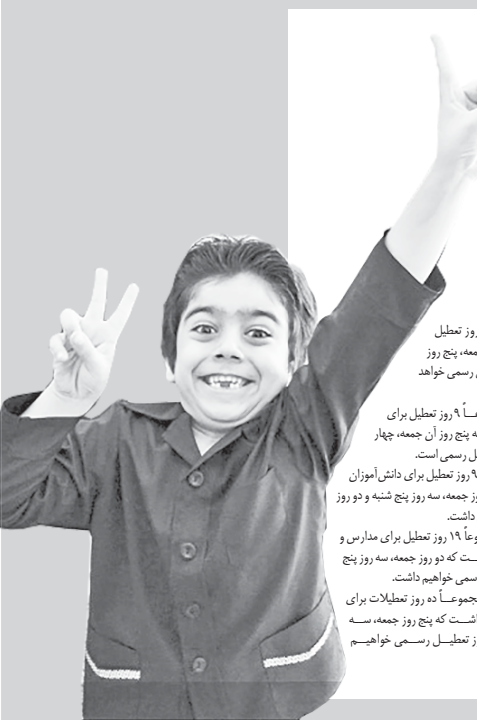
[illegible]وز تعطیل
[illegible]معه، پنج روز
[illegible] رسمی خواهد

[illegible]ـاً ۹ روز تعطیل برای
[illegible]ه پنج روز آن جمعه، چهار
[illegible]ل رسمی است.
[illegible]۹ روز تعطیل برای دانش‌آموزان
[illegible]وز جمعه، سه روز پنج شنبه و دو روز
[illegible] داشت.
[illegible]وعاً ۱۹ روز تعطیل برای مدارس و
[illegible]ست که دو روز جمعه، سه روز پنج
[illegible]سمی خواهیم داشت.
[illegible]جموعـاً ده روز تعطیلات برای
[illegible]اشـت که پنج روز جمعه، سـه
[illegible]ز تعطیـل رسـمی خواهیـم